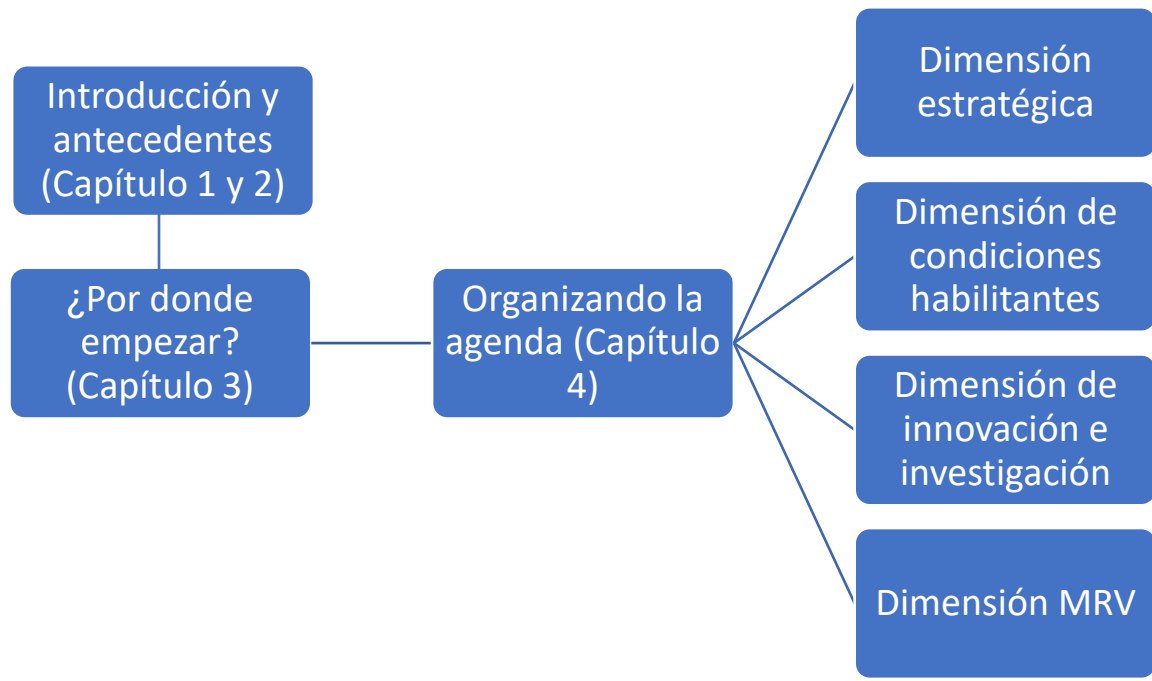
Introducción y antecedentes (Capítulo 1 y 2)

¿Por donde empezar? (Capítulo 3)

Organizando la agenda (Capítulo 4)

Dimensión estratégica

Dimensión de condiciones habilitantes

Dimensión de innovación e investigación

Dimensión MRV